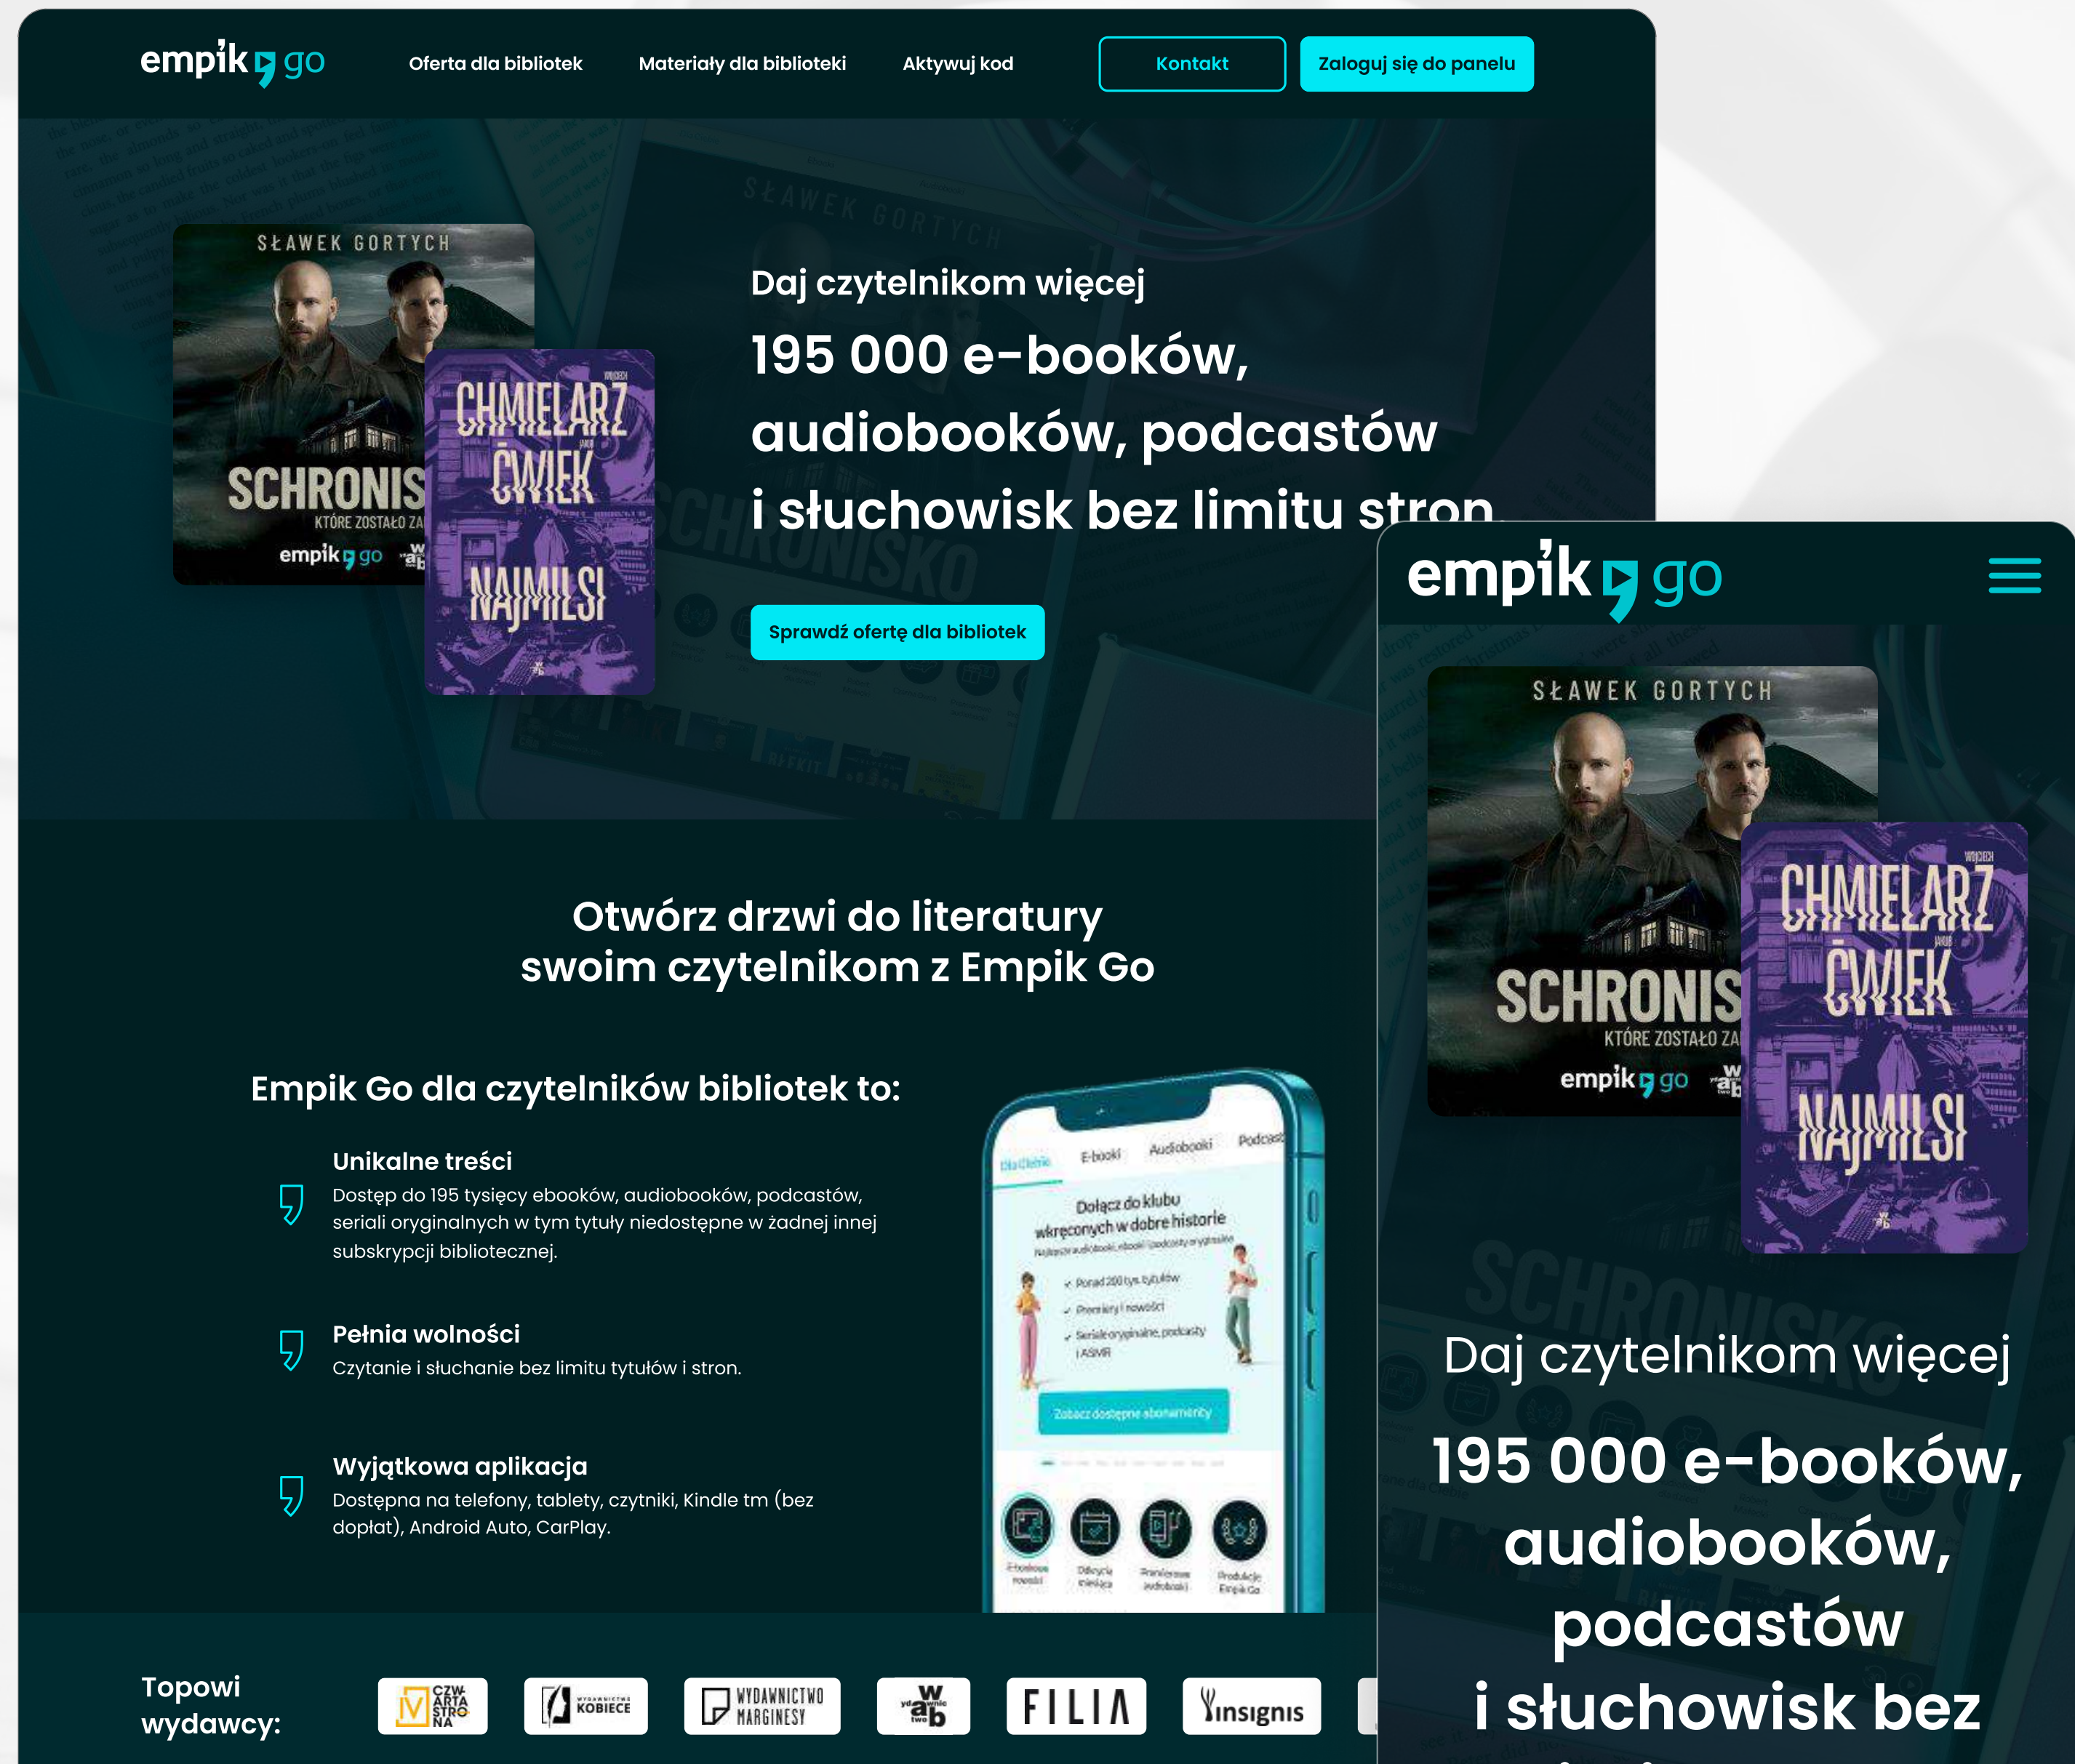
empik go

Oferta dla bibliotek Materiały dla biblioteki Aktywuj kod Kontakt Zaloguj się do panelu

SŁAWEK GORTYCH
SCHRONIS
KTÓRE ZOSTAŁO ZA
empik go

CHMIELARZ ĆWIEK
NAJMILSI

Daj czytelnikom więcej
195 000 e-booków, audiobooków, podcastów i słuchowisk bez limitu stron

Sprawdź ofertę dla bibliotek

Otwórz drzwi do literatury swoim czytelnikom z Empik Go

Empik Go dla czytelników bibliotek to:

Unikalne treści
Dostęp do 195 tysięcy ebooków, audiobooków, podcastów, seriali oryginalnych w tym tytuły niedostępne w żadnej innej subskrypcji bibliotecznej.

Pełnia wolności
Czytanie i słuchanie bez limitu tytułów i stron.

Wyjątkowa aplikacja
Dostępna na telefony, tablety, czytniki, Kindle tm (bez dopłat), Android Auto, CarPlay.

Dla Ciebie E-booki Audiobooki Podcasty
Dołącz do klubu wkręconych w dobre historie
Ponad 200 tys. tytułów
Premiery i nowości
Seriale oryginalne, podcasty i ASMR
Zobacz dostępne abonamenty

Topowi wydawcy:

CZWARTA STRONA
KOBIECE
WYDAWNICTWO MARGINESY
W ab
FILIA
insignis

empik go

SŁAWEK GORTYCH
SCHRONIS
KTÓRE ZOSTAŁO ZA
empik go
CHMIELARZ ĆWIEK
NAJMILSI

Daj czytelnikom więcej
195 000 e-booków, audiobooków, podcastów i słuchowisk bez